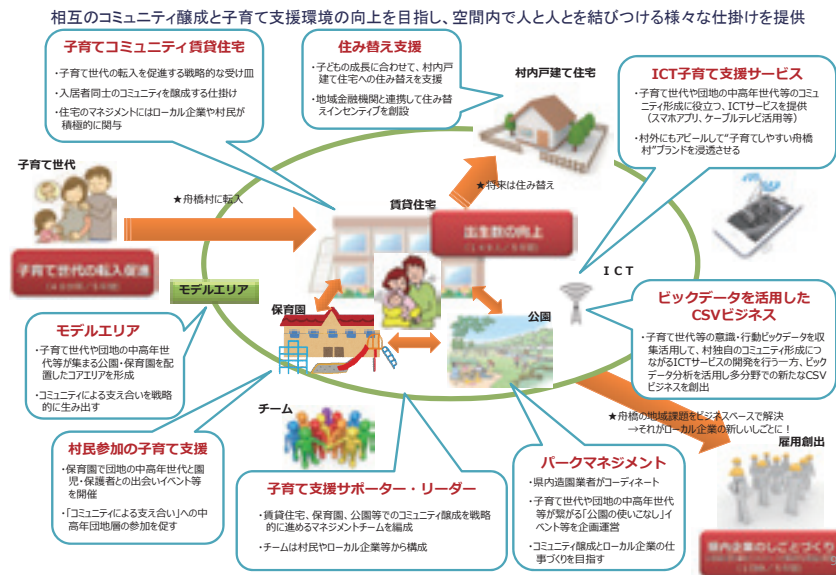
相互のコミュニティ醸成と子育て支援環境の向上を目指し、空間内で人と人とを結びつける様々な仕掛けを提供

子育てコミュニティ賃貸住宅
・子育て世代の転入を促進する戦略的な受け皿
・入居者同士のコミュニティを醸成する仕掛け
・住宅のマネジメントにはローカル企業や村民が積極的に関与

住み替え支援
・子どもの成長に合わせて、村内戸建て住宅への住み替えを支援
・地域金融機関と連携して住み替えインセンティブを創設

村内戸建て住宅

ICT子育て支援サービス
・子育て世代や団地の中高年世代等のコミュニティ形成に役立つ、ICTサービスを提供（スマホアプリ、ケーブルテレビ活用等）
・村外にもアピールして"子育てしやすい舟橋村"ブランドを浸透させる

子育て世代

★舟橋村に転入

★将来は住み替え

賃貸住宅

出生数の向上
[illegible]

子育て世代の転入促進
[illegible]

モデルエリア

ICT

保育園

公園

ビックデータを活用したCSVビジネス
・子育て世代等の意識・行動ビックデータを収集活用して、村独自のコミュニティ形成につながるICTサービスの開発を行う一方、ビックデータ分析を活用し多分野での新たなCSVビジネスを創出

モデルエリア
・子育て世代や団地の中高年世代等が集まる公園・保育園を配置したコアエリアを形成
・コミュニティによる支え合いを戦略的に生み出す

チーム

★舟橋の地域課題をビジネスベースで解決
→それがローカル企業の新しいしごとに！

雇用創出

村民参加の子育て支援
・保育園で団地の中高年世代と園児・保護者との出会いイベント等を開催
・「コミュニティによる支え合い」への中高年団地層の参加を促す

子育て支援サポーター・リーダー
・賃貸住宅、保育園、公園等でのコミュニティ醸成を戦略的に進めるマネジメントチームを編成
・チームは村民やローカル企業等から構成

パークマネジメント
・県内造園業者がコーディネート
・子育て世代や団地の中高年世代等が繋がる「公園の使いこなし」イベント等を企画運営
・コミュニティ醸成とローカル企業の仕事づくりを目指す

県内企業のしごとづくり
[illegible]